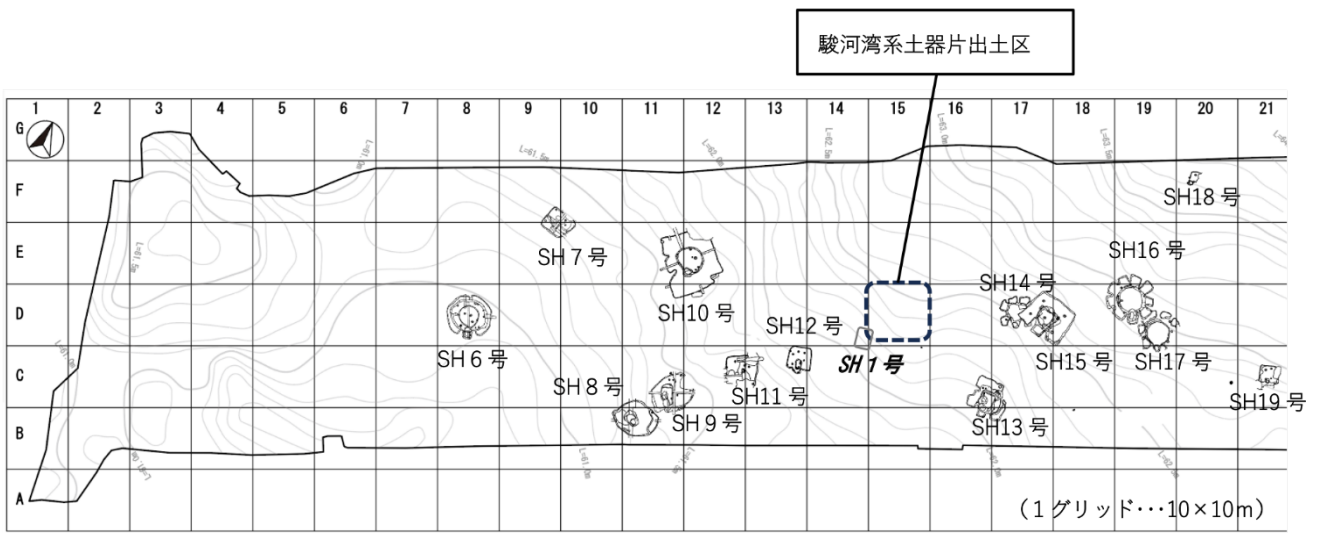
駿河湾系土器片出土区

1 2 3 4 5 6 7 8 9 10 11 12 13 14 15 16 17 18 19 20 21

G
F
E
D
C
B
A

SH18 号
SH 7 号
SH16 号
SH14 号
SH10 号
SH12 号
SH 6 号
SH15 号
SH17 号
SH 1 号
SH 8 号
SH11 号
SH19 号
SH 9 号
SH13 号

（1 グリッド･･･10×10m）